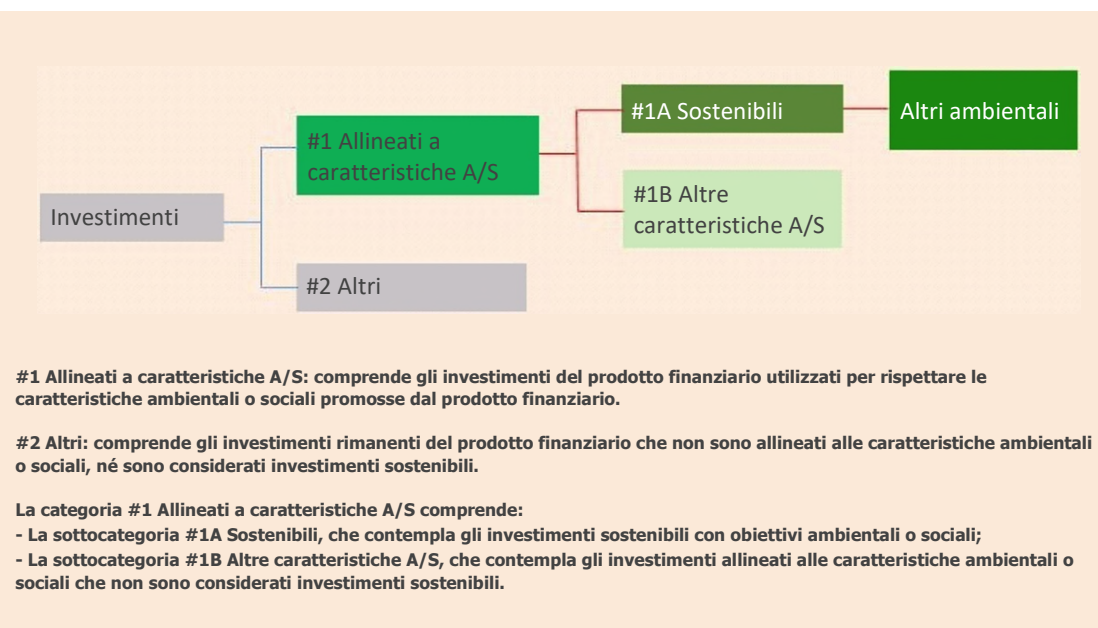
Investimenti

#1 Allineati a caratteristiche A/S

#2 Altri

#1A Sostenibili

#1B Altre caratteristiche A/S

Altri ambientali

#1 Allineati a caratteristiche A/S: comprende gli investimenti del prodotto finanziario utilizzati per rispettare le caratteristiche ambientali o sociali promosse dal prodotto finanziario.

#2 Altri: comprende gli investimenti rimanenti del prodotto finanziario che non sono allineati alle caratteristiche ambientali o sociali, né sono considerati investimenti sostenibili.

La categoria #1 Allineati a caratteristiche A/S comprende:
- La sottocategoria #1A Sostenibili, che contempla gli investimenti sostenibili con obiettivi ambientali o sociali;
- La sottocategoria #1B Altre caratteristiche A/S, che contempla gli investimenti allineati alle caratteristiche ambientali o sociali che non sono considerati investimenti sostenibili.